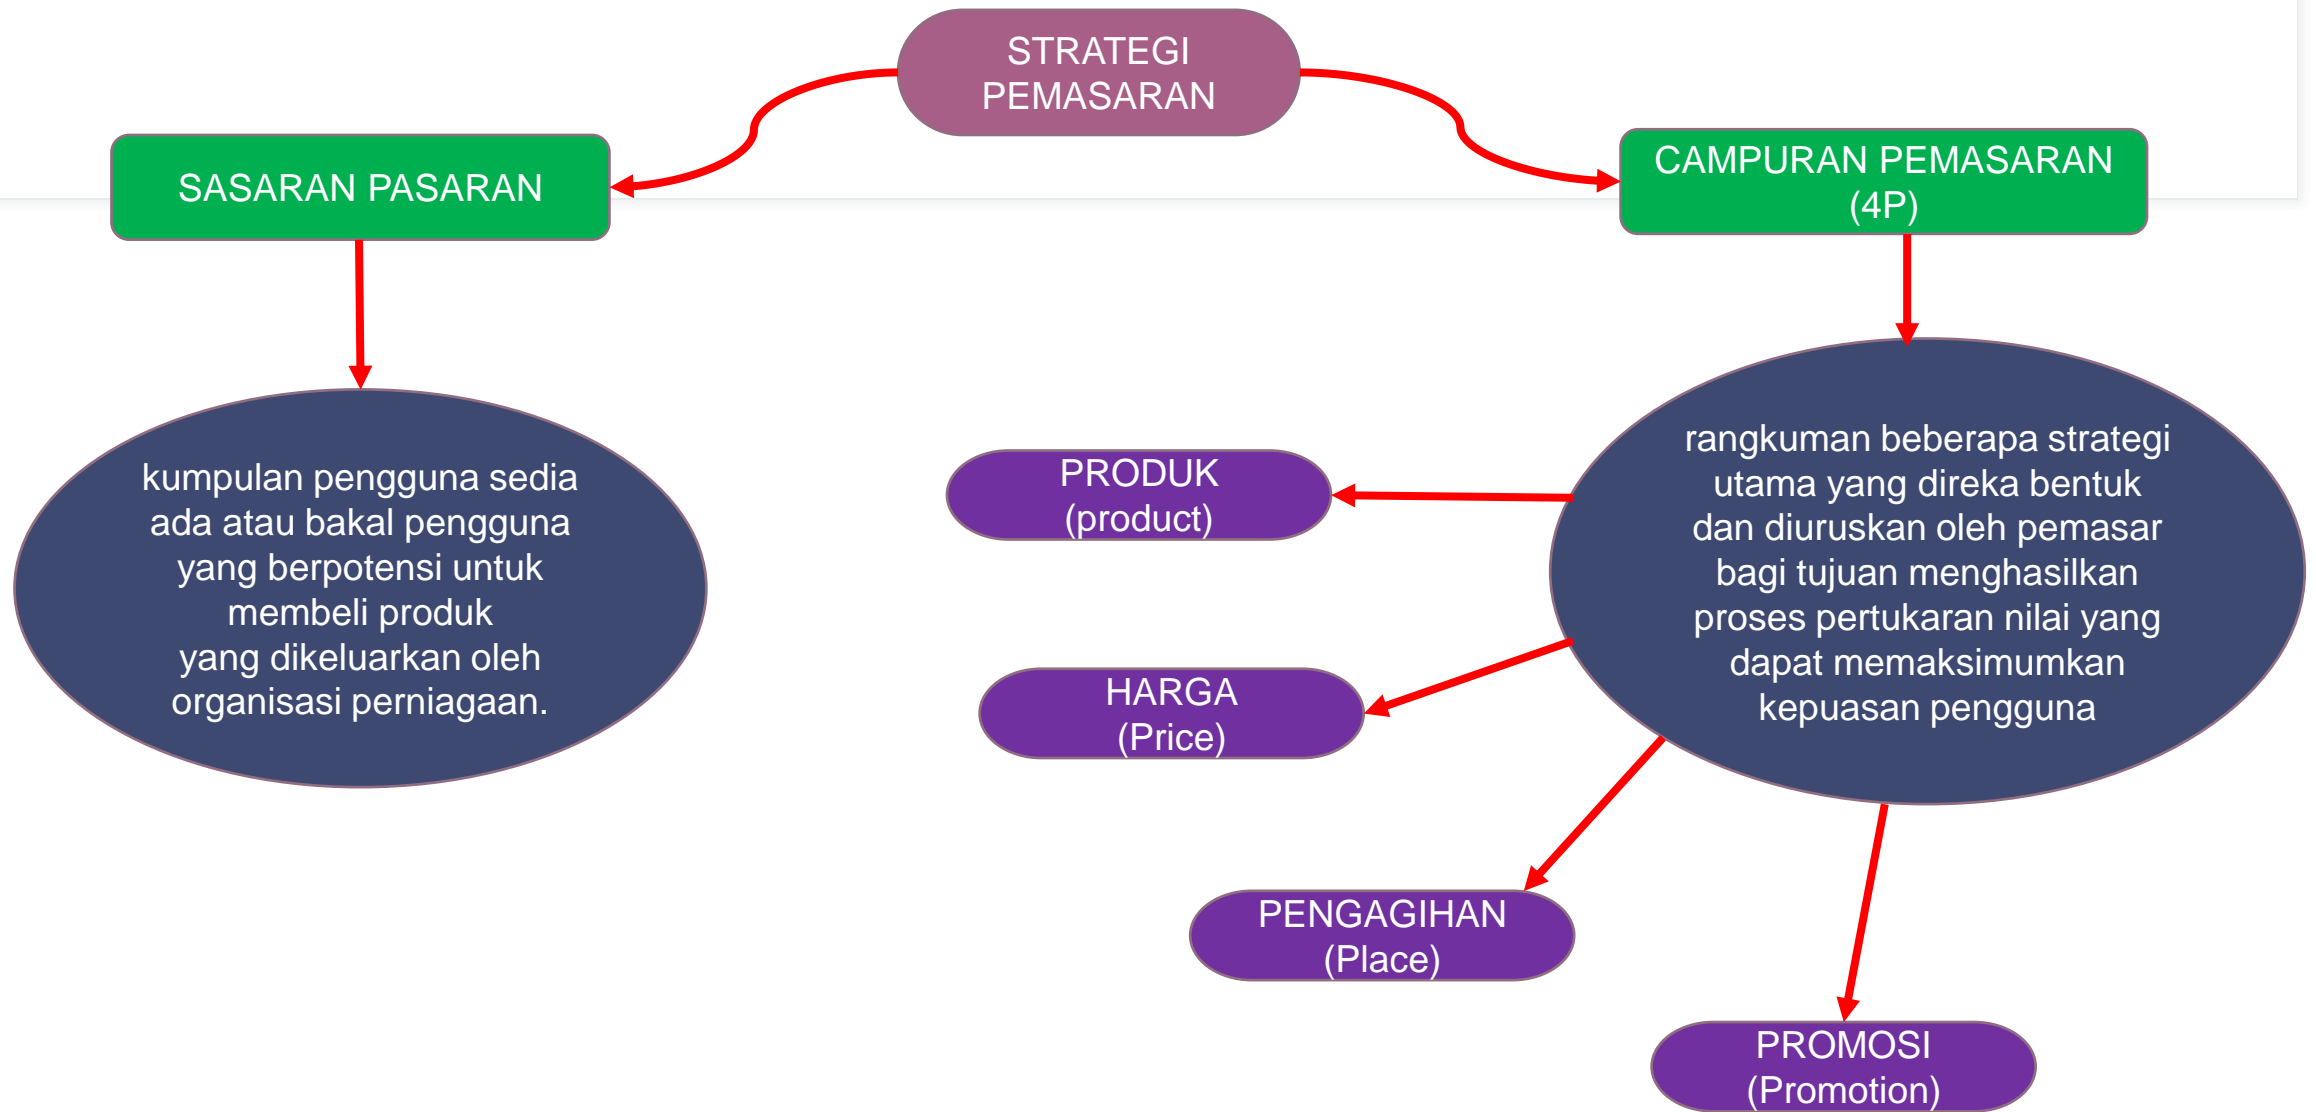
STRATEGI PEMASARAN

SASARAN PASARAN

CAMPURAN PEMASARAN (4P)

kumpulan pengguna sedia ada atau bakal pengguna yang berpotensi untuk membeli produk yang dikeluarkan oleh organisasi perniagaan.

rangkuman beberapa strategi utama yang direka bentuk dan diuruskan oleh pemasar bagi tujuan menghasilkan proses pertukaran nilai yang dapat memaksimumkan kepuasan pengguna

PRODUK (product)

HARGA (Price)

PENGAGIHAN (Place)

PROMOSI (Promotion)